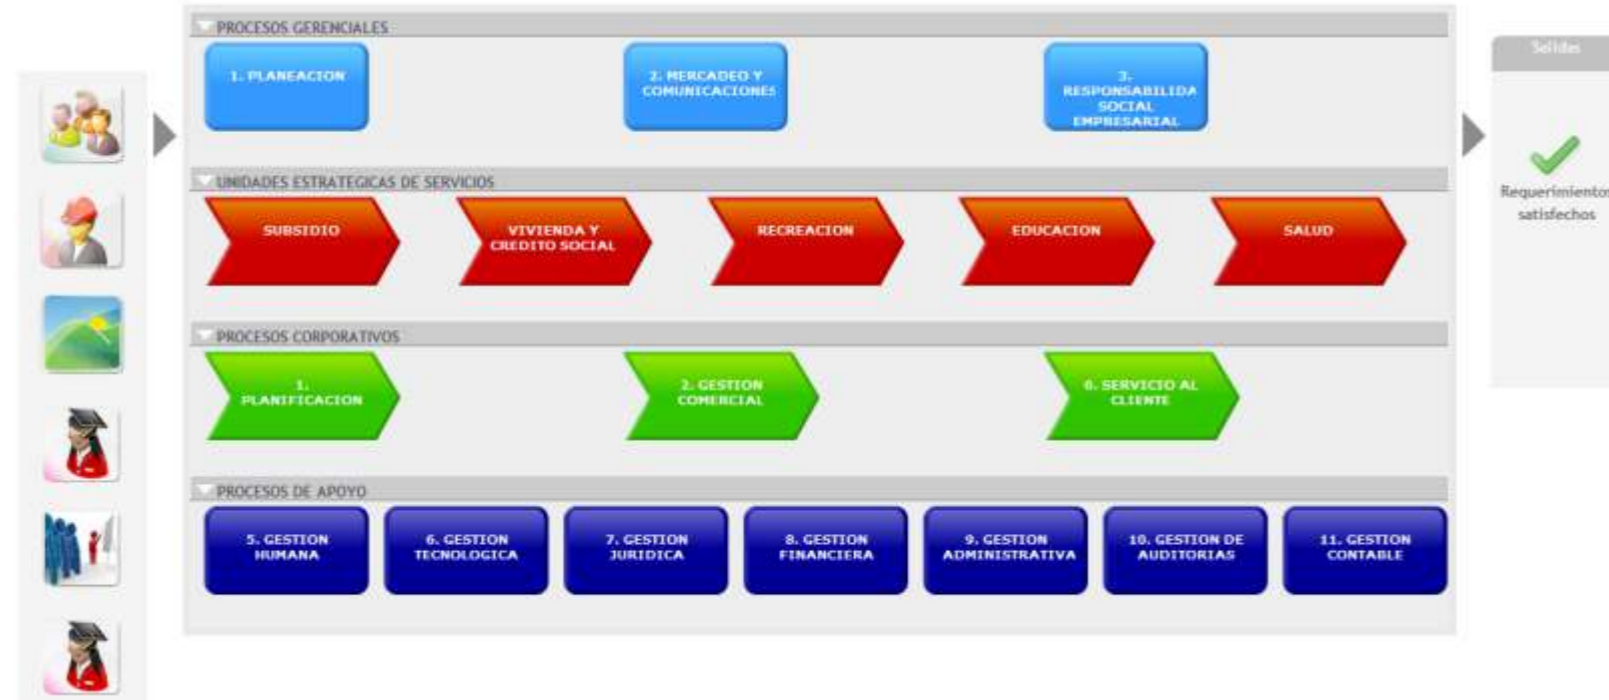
PROCESOS GERENCIALES

1. PLANEACION

2. MERCADEO Y COMUNICACIONES

3. RESPONSABILIDA SOCIAL EMPRESARIAL

UNIDADES ESTRATEGICAS DE SERVICIOS

SUBSIDIO

VIVIENDA Y CREDITO SOCIAL

RECREACION

EDUCACION

SALUD

PROCESOS CORPORATIVOS

1. PLANIFICACION

2. GESTION COMERCIAL

6. SERVICIO AL CLIENTE

PROCESOS DE APOYO

5. GESTION HUMANA

6. GESTION TECNOLOGICA

7. GESTION JURIDICA

8. GESTION FINANCIERA

9. GESTION ADMINISTRATIVA

10. GESTION DE AUDITORIAS

11. GESTION CONTABLE

Salidas

Requerimientos satisfechos